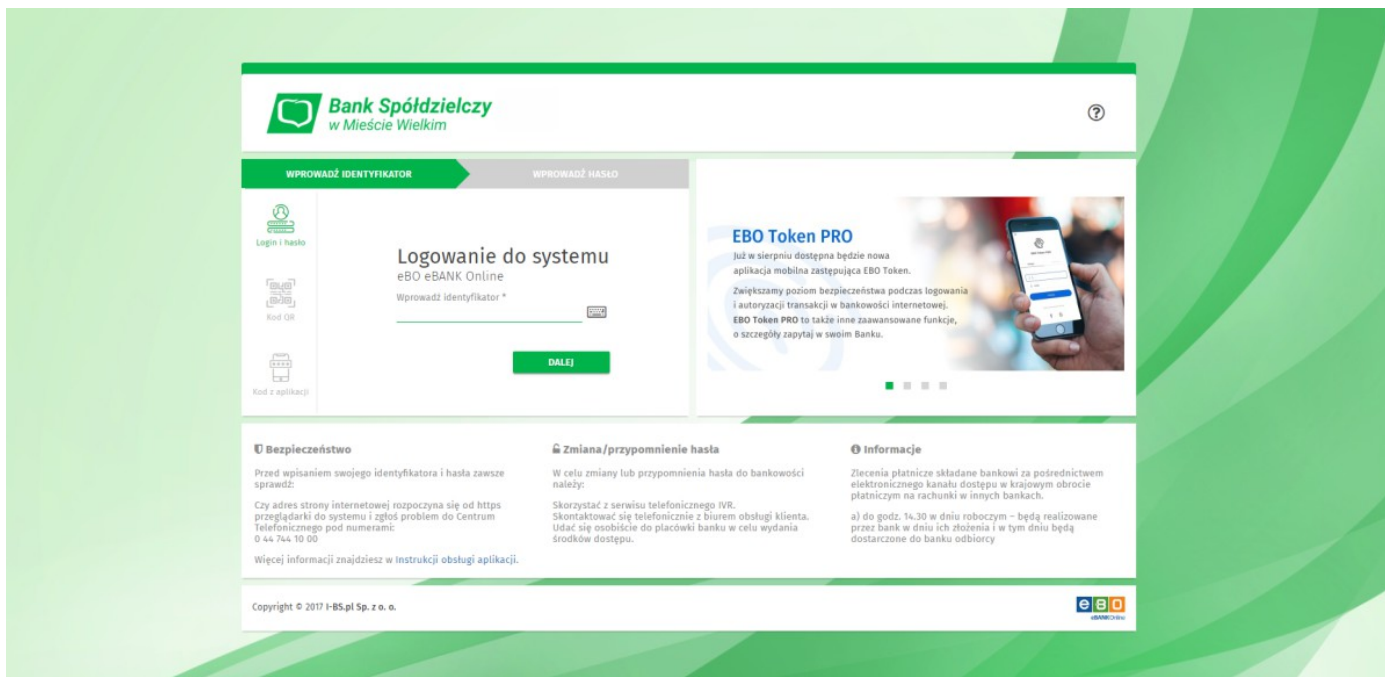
Bank Spółdzielczy
w Mieście Wielkim

?

WPROWADŹ IDENTYFIKATOR

WPROWADŹ HASŁO

Login i hasło

Kod QR

Kod z aplikacji

Logowanie do systemu
eBO eBANK Online

Wprowadź identyfikator *

DALEJ

EBO Token PRO
Już w sierpniu dostępna będzie nowa aplikacja mobilna zastępująca EBO Token.

Zwiększamy poziom bezpieczeństwa podczas logowania i autoryzacji transakcji w bankowości internetowej. EBO Token PRO to także inne zaawansowane funkcje, o szczegóły zapytaj w swoim Banku.

Bezpieczeństwo

Przed wpisaniem swojego identyfikatora i hasła zawsze sprawdź:

Czy adres strony internetowej rozpoczyna się od https przeglądarki do systemu i zgłoś problem do Centrum Telefonicznego pod numerami:
0 44 744 10 00

Więcej informacji znajdziesz w Instrukcji obsługi aplikacji.

Zmiana/przypomnienie hasła

W celu zmiany lub przypomnienia hasła do bankowości należy:

Skorzystać z serwisu telefonicznego IVR.
Skontaktować się telefonicznie z biurem obsługi klienta.
Udać się osobiście do placówki banku w celu wydania środków dostępu.

Informacje

Zlecenia płatnicze składane bankowi za pośrednictwem elektronicznego kanału dostępu w krajowym obrocie płatniczym na rachunki w innych bankach.

a) do godz. 14.30 w dniu roboczym – będą realizowane przez bank w dniu ich złożenia i w tym dniu będą dostarczone do banku odbiorcy

Copyright © 2017 I-BS.pl Sp. z o. o.

eBO
eBANKOnline